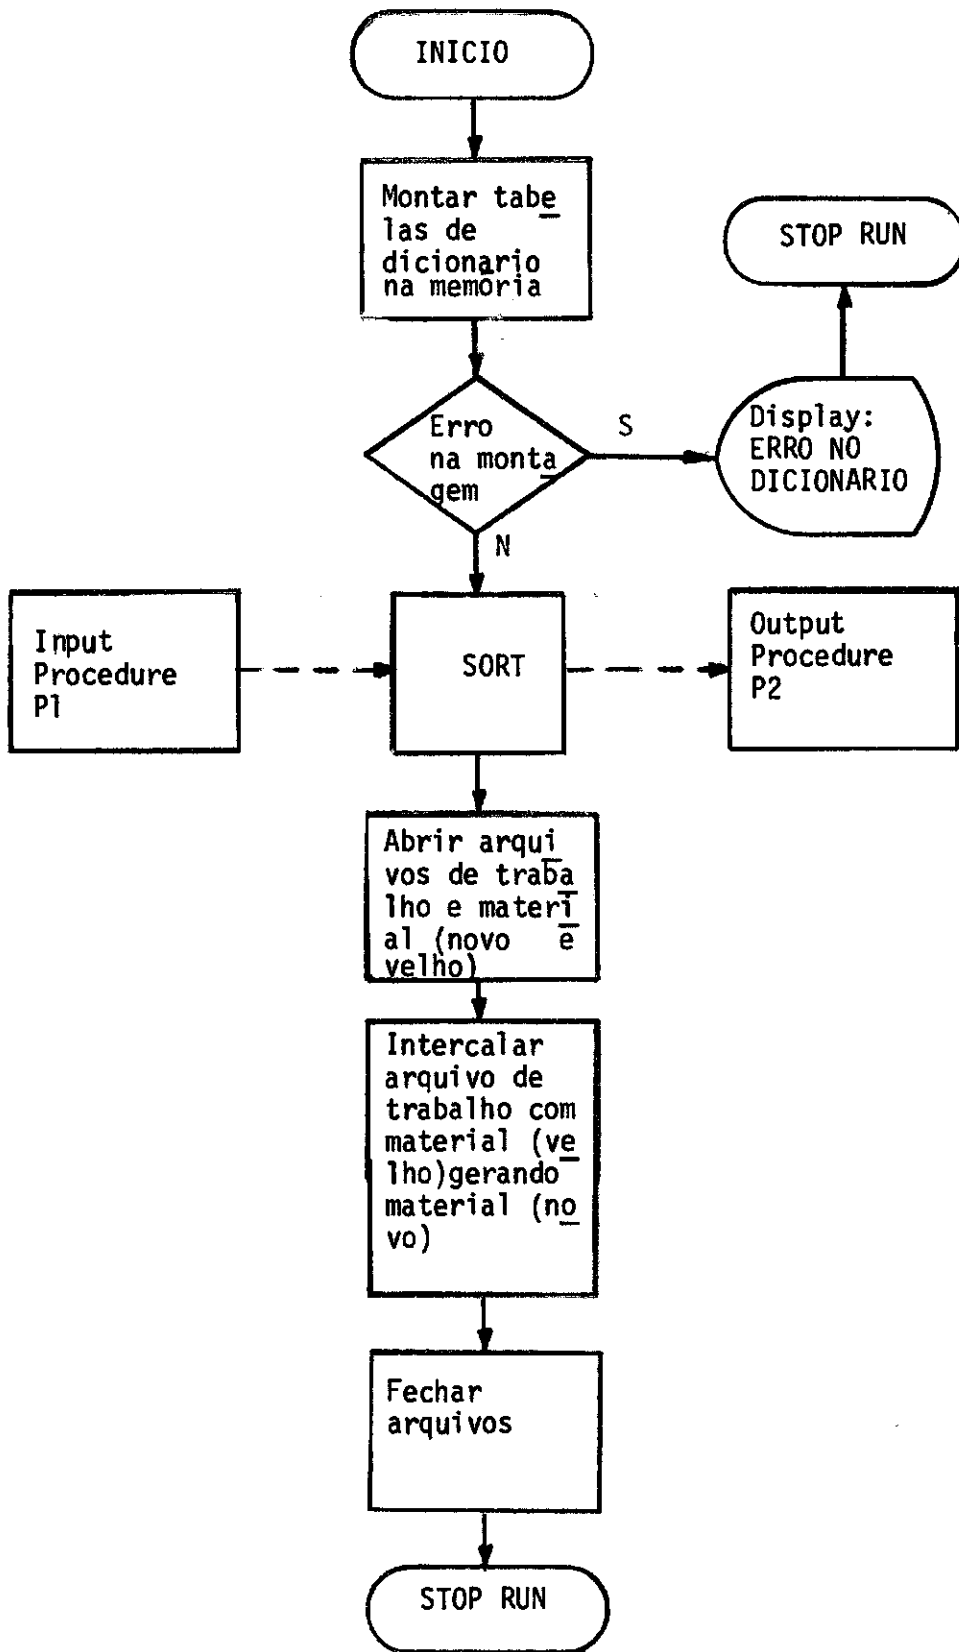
INICIO

Montar tabelas de dicionario na memoria

STOP RUN

Erro na montagem

S

Display: ERRO NO DICIONARIO

N

Input Procedure P1

SORT

Output Procedure P2

Abrir arquivos de trabalho e material (novo e velho)

Intercalar arquivo de trabalho com material (velho)gerando material (novo)

Fechar arquivos

STOP RUN